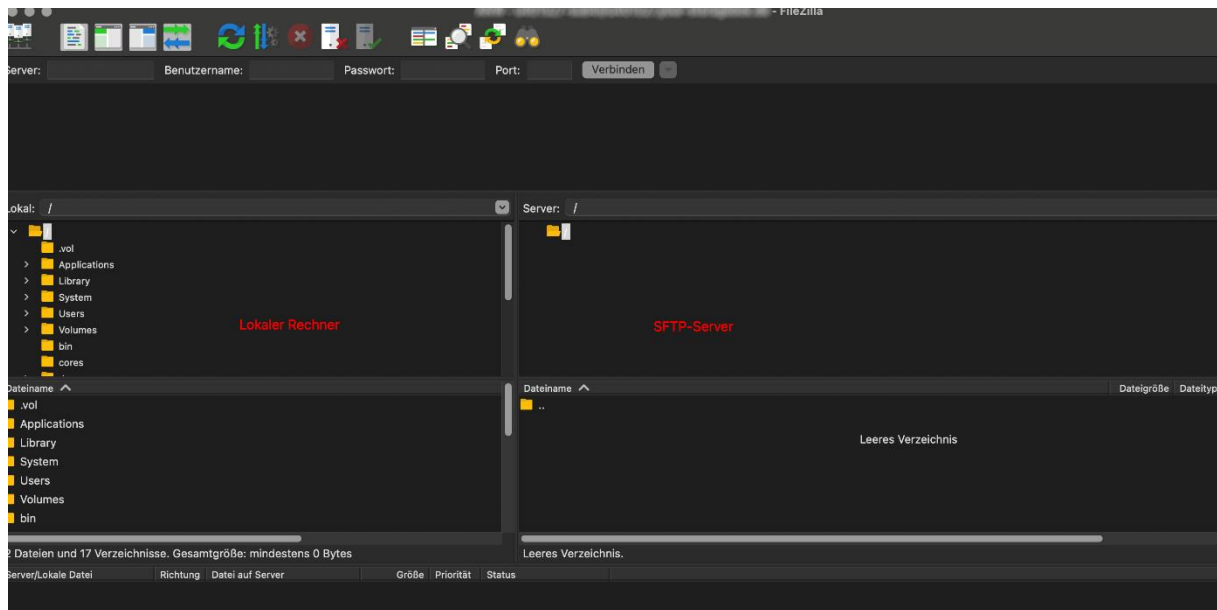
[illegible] - FileZilla

erver: Benutzername: Passwort: Port: Verbinden

okal: /
/
.vol
Applications
Library
System
Users
Volumes
bin
cores

Lokaler Rechner

Server: /
/

SFTP-Server

Dateiname

.vol
Applications
Library
System
Users
Volumes
bin

Dateiname
..

Dateigröße Dateityp

Leeres Verzeichnis

2 Dateien und 17 Verzeichnisse. Gesamtgröße: mindestens 0 Bytes

Leeres Verzeichnis.

erver/Lokale Datei Richtung Datei auf Server Größe Priorität Status